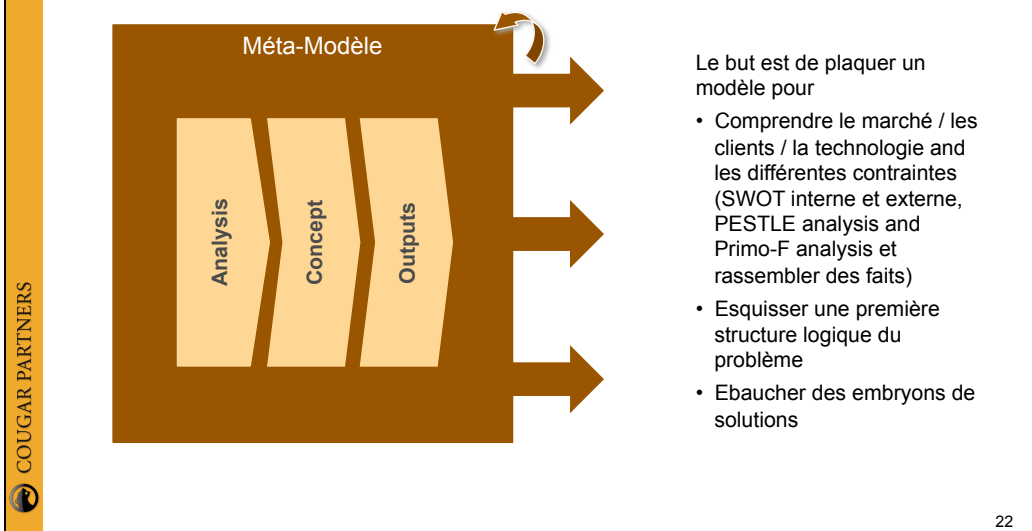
COUGAR PARTNERS

Méta-Modèle

Analysis

Concept

Outputs

Le but est de plaquer un modèle pour

• Comprendre le marché / les clients / la technologie and les différentes contraintes (SWOT interne et externe, PESTLE analysis and Primo-F analysis et rassembler des faits)
• Esquisser une première structure logique du problème
• Ebaucher des embryons de solutions

22